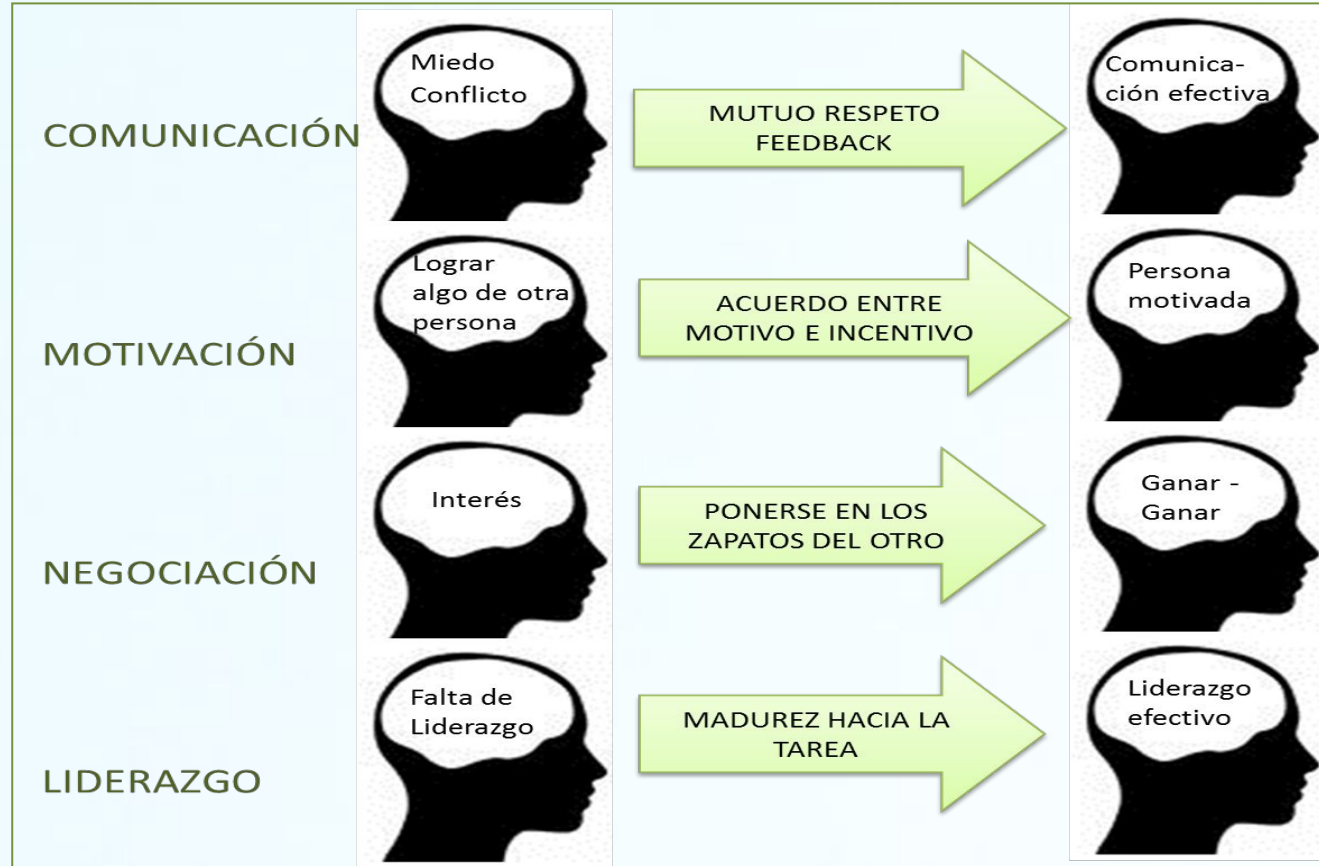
COMUNICACIÓN

Miedo Conflicto

MUTUO RESPETO FEEDBACK

Comunicación efectiva

MOTIVACIÓN

Lograr algo de otra persona

ACUERDO ENTRE MOTIVO E INCENTIVO

Persona motivada

NEGOCIACIÓN

Interés

PONERSE EN LOS ZAPATOS DEL OTRO

Ganar - Ganar

LIDERAZGO

Falta de Liderazgo

MADUREZ HACIA LA TAREA

Liderazgo efectivo